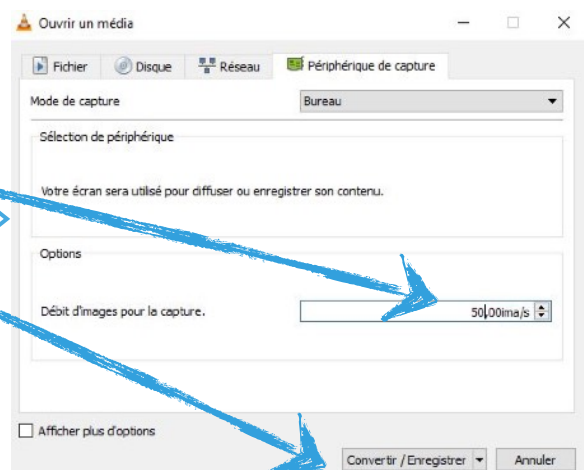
Ouvrir un média

Fichier
Disque
Réseau
Périphérique de capture

Mode de capture
Bureau

Sélection de périphérique

Votre écran sera utilisé pour diffuser ou enregistrer son contenu.

Options

Débit d'images pour la capture.
50,00ima/s

Afficher plus d'options

Convertir / Enregistrer
Annuler